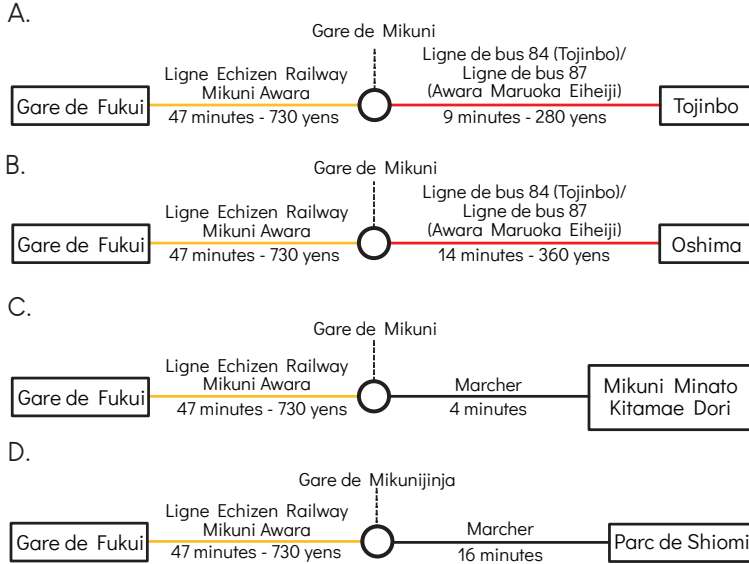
A.

Gare de Mikuni

Gare de Fukui

Ligne Echizen Railway Mikuni Awara
47 minutes - 730 yens

Ligne de bus 84 (Tojinbo)/ Ligne de bus 87 (Awara Maruoka Eiheiji)
9 minutes - 280 yens

Tojinbo

B.

Gare de Mikuni

Gare de Fukui

Ligne Echizen Railway Mikuni Awara
47 minutes - 730 yens

Ligne de bus 84 (Tojinbo)/ Ligne de bus 87 (Awara Maruoka Eiheiji)
14 minutes - 360 yens

Oshima

C.

Gare de Mikuni

Gare de Fukui

Ligne Echizen Railway Mikuni Awara
47 minutes - 730 yens

Marcher
4 minutes

Mikuni Minato Kitamae Dori

D.

Gare de Mikunijinja

Gare de Fukui

Ligne Echizen Railway Mikuni Awara
47 minutes - 730 yens

Marcher
16 minutes

Parc de Shiomi